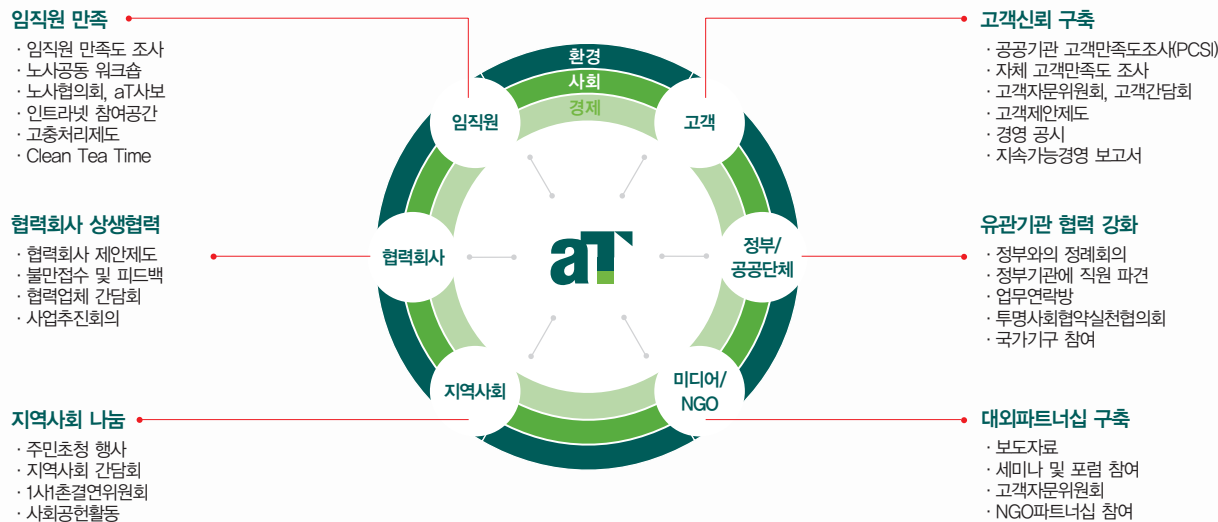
임직원 만족
· 임직원 만족도 조사
· 노사공동 워크숍
· 노사협의회, aT사보
· 인트라넷 참여공간
· 고충처리제도
· Clean Tea Time

협력회사 상생협력
· 협력회사 제안제도
· 불만접수 및 피드백
· 협력업체 간담회
· 사업추진회의

지역사회 나눔
· 주민초청 행사
· 지역사회 간담회
· 1사1촌결연위원회
· 사회공헌활동

환경
사회
경제
임직원
고객
협력회사
aT
정부/
공공단체
지역사회
미디어/
NGO

고객신뢰 구축
· 공공기관 고객만족도조사(PCSI)
· 자체 고객만족도 조사
· 고객자문위원회, 고객간담회
· 고객제안제도
· 경영 공시
· 지속가능경영 보고서

유관기관 협력 강화
· 정부와의 정례회의
· 정부기관에 직원 파견
· 업무연락방
· 투명사회협약실천협의회
· 국가기구 참여

대외파트너십 구축
· 보도자료
· 세미나 및 포럼 참여
· 고객자문위원회
· NGO파트너십 참여